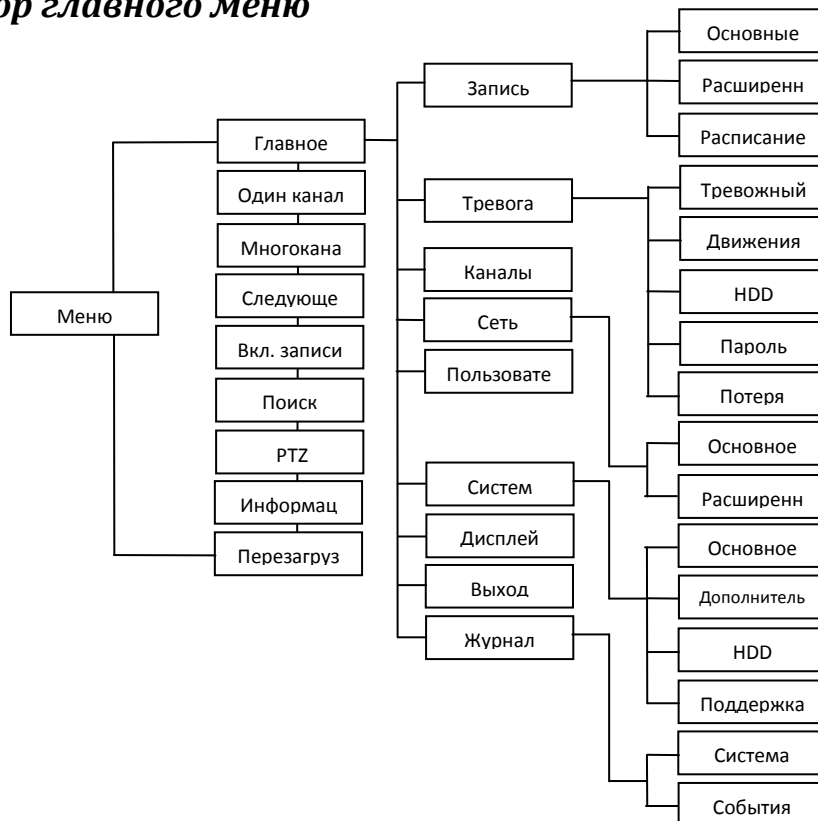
ор главного меню

Меню

Главное

Один канал

Многокана

Следующе

Вкл. записи

Поиск

PTZ

Информац

Перезагруз

Запись

Тревога

Каналы

Сеть

Пользовате

Систем

Дисплей

Выход

Журнал

Основные

Расширенн

Расписание

Тревожный

Движения

HDD

Пароль

Потеря

Основное

Расширенн

Основное

Дополнитель

HDD

Поддержка

Система

События